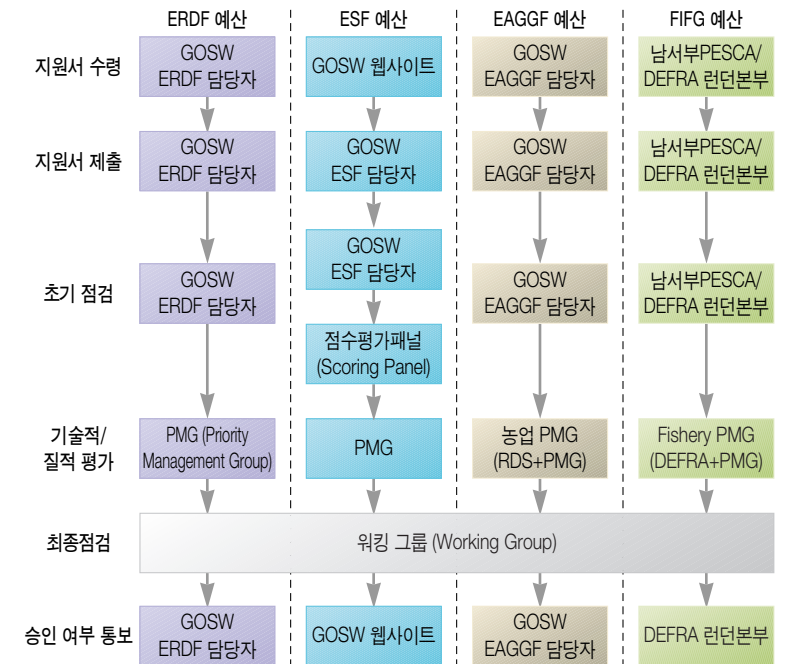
| | ERDF 예산 | ESF 예산 | EAGGF 예산 | FIFG 예산 |
|---|---|---|---|---|
| 지원서 수령 | GOSW ERDF 담당자 | GOSW 웹사이트 | GOSW EAGGF 담당자 | 남서부PESCA/ DEFRA 런던본부 |
| 지원서 제출 | GOSW ERDF 담당자 | GOSW ESF 담당자 | GOSW EAGGF 담당자 | 남서부PESCA/ DEFRA 런던본부 |
| | | GOSW ESF 담당자 | | |
| 초기 점검 | GOSW ERDF 담당자 | 점수평가패널 (Scoring Panel) | GOSW EAGGF 담당자 | 남서부PESCA/ DEFRA 런던본부 |
| 기술적/ 질적 평가 | PMG (Priority Management Group) | PMG | 농업 PMG (RDS+PMG) | Fishery PMG (DEFRA+PMG) |
| 최종점검 | 워킹 그룹 (Working Group) | | | |
| 승인 여부 통보 | GOSW ERDF 담당자 | GOSW 웹사이트 | GOSW EAGGF 담당자 | DEFRA 런던본부 |